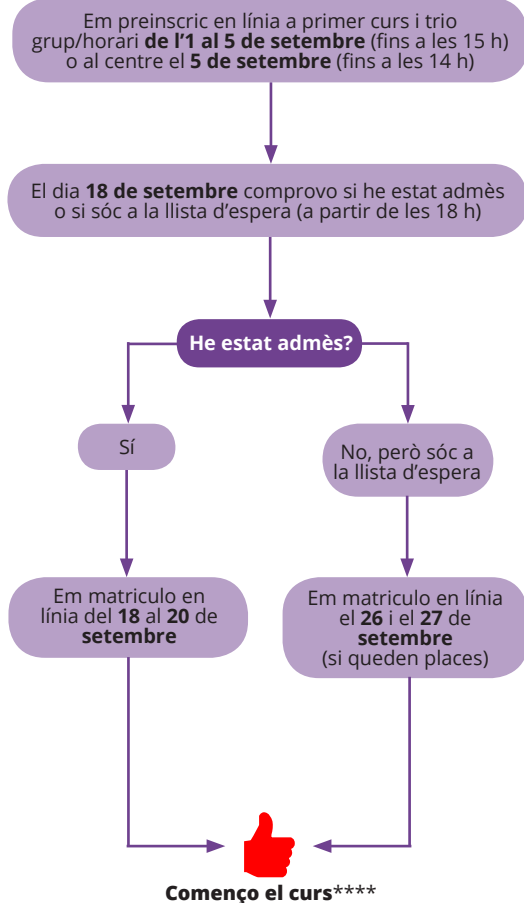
Em preinscric en línia a primer curs i trio grup/horari **de l'1 al 5 de setembre** (fins a les 15 h) o al centre el **5 de setembre** (fins a les 14 h)

El dia **18 de setembre** comprovo si he estat admès o si sóc a la llista d'espera (a partir de les 18 h)

**He estat admès?**

Sí

No, però sóc a la llista d'espera

Em matriculo en línia del **18** al **20** de **setembre**

Em matriculo en línia el **26** i el **27** de **setembre** (si queden places)

**Començo el curs******